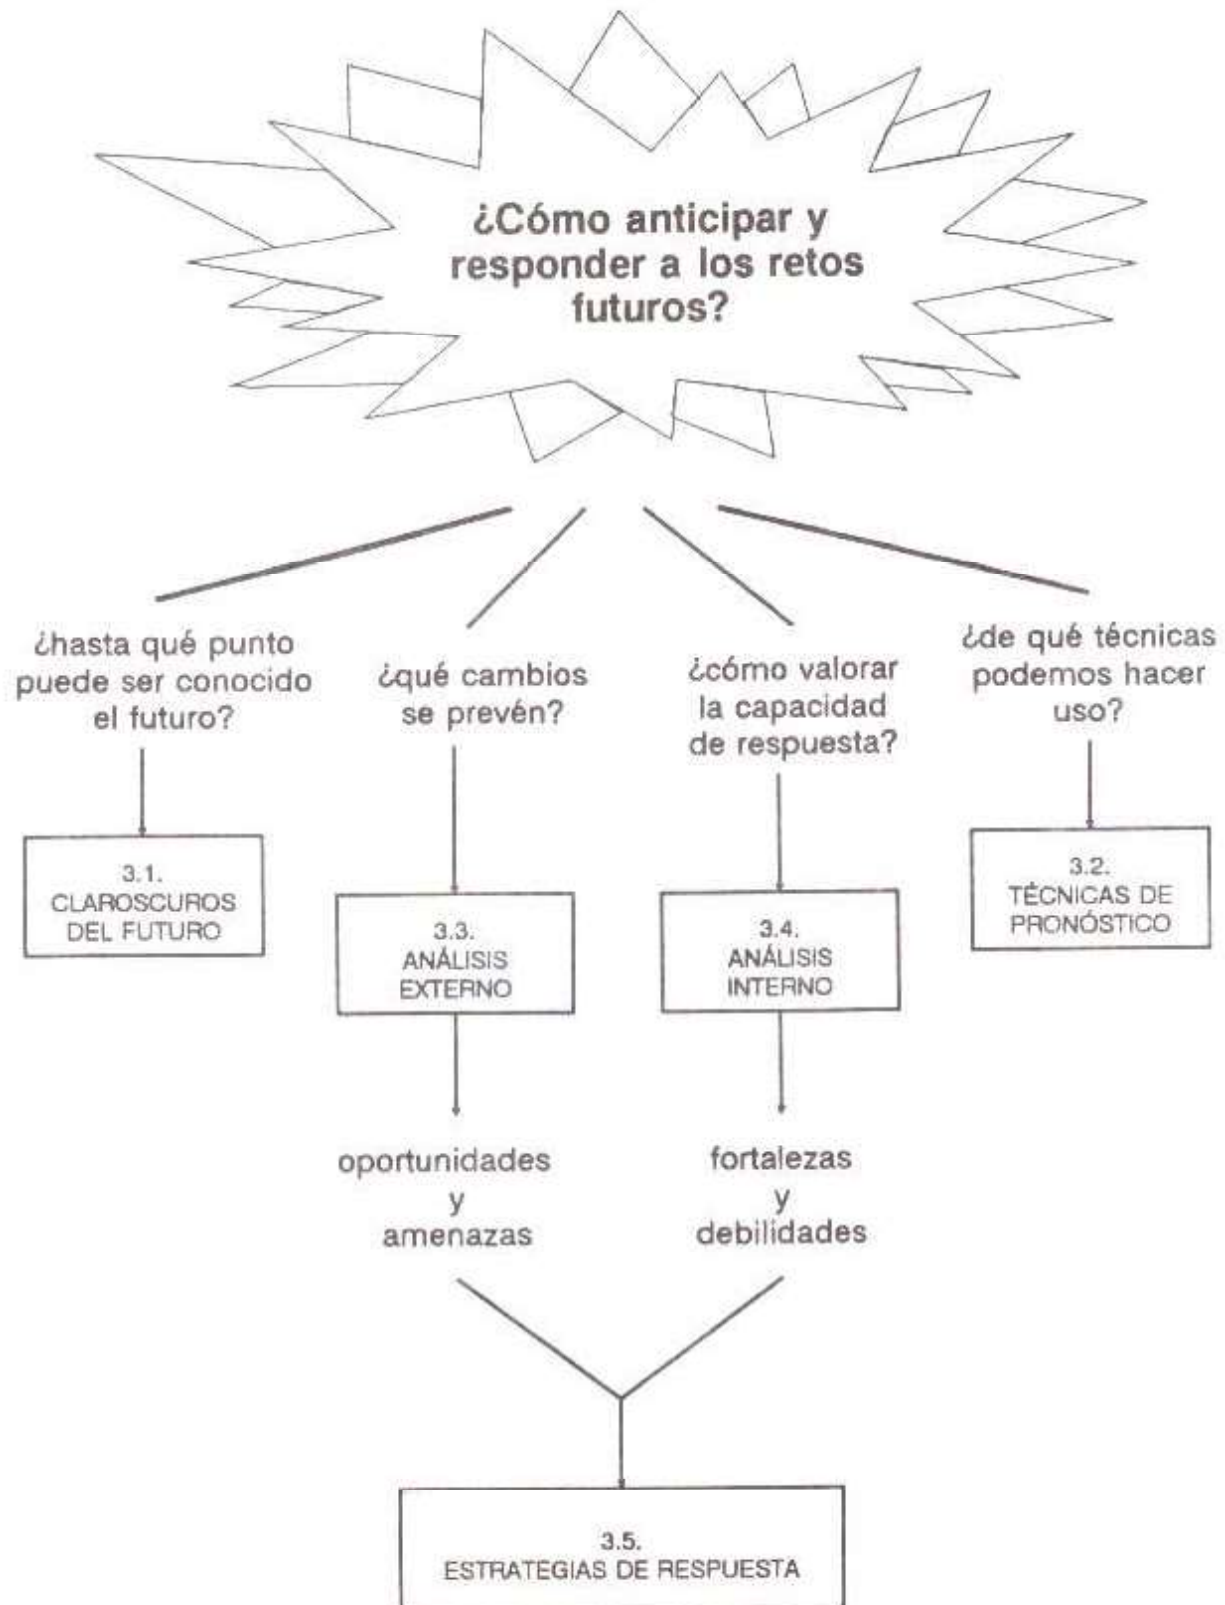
¿Cómo anticipar y responder a los retos futuros?

¿hasta qué punto puede ser conocido el futuro?

3.1. CLAROSCUROS DEL FUTURO

¿qué cambios se prevén?

3.3. ANÁLISIS EXTERNO

oportunidades y amenazas

¿cómo valorar la capacidad de respuesta?

3.4. ANÁLISIS INTERNO

fortalezas y debilidades

¿de qué técnicas podemos hacer uso?

3.2. TÉCNICAS DE PRONÓSTICO

3.5. ESTRATEGIAS DE RESPUESTA